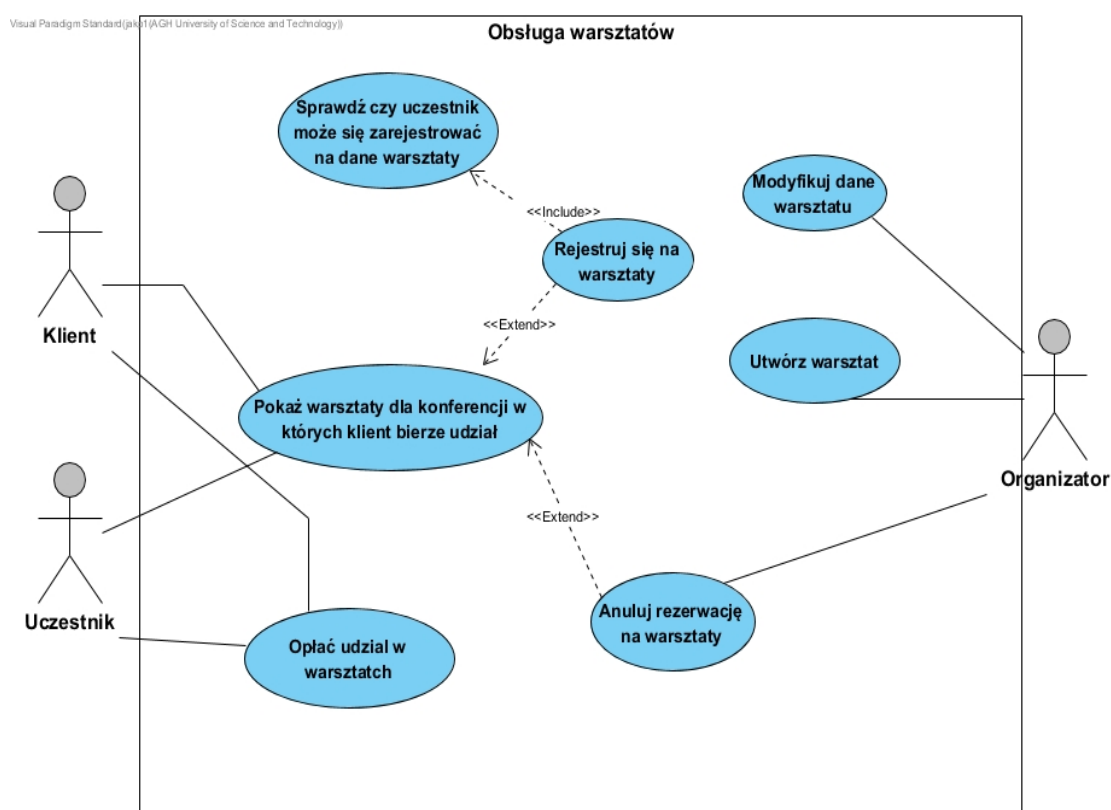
Visual Paradigm Standard(jakp1(AGH University of Science and Technology))

Obsługa warsztatów

Sprawdź czy uczestnik może się zarejestrować na dane warsztaty

<<Include>>

Rejestruj się na warsztaty

<<Extend>>

Modyfikuj dane warsztatu

Utwórz warsztat

Klient

Pokaż warsztaty dla konferencji w których klient bierze udział

<<Extend>>

Organizator

Uczestnik

Anuluj rezerwację na warsztaty

Opłać udzial w warsztatch